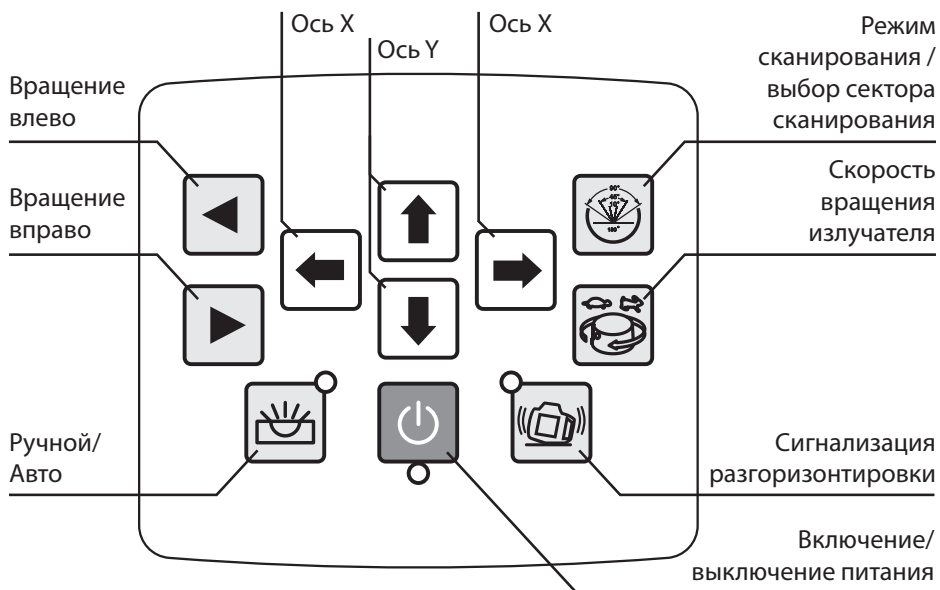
Ось X

Ось Y

Ось X

Режим сканирования / выбор сектора сканирования

Вращение влево

Вращение вправо

Скорость вращения излучателя

90°
45°
10°
0°
180°

Ручной/ Авто

Сигнализация разгоризонтировки

Включение/ выключение питания